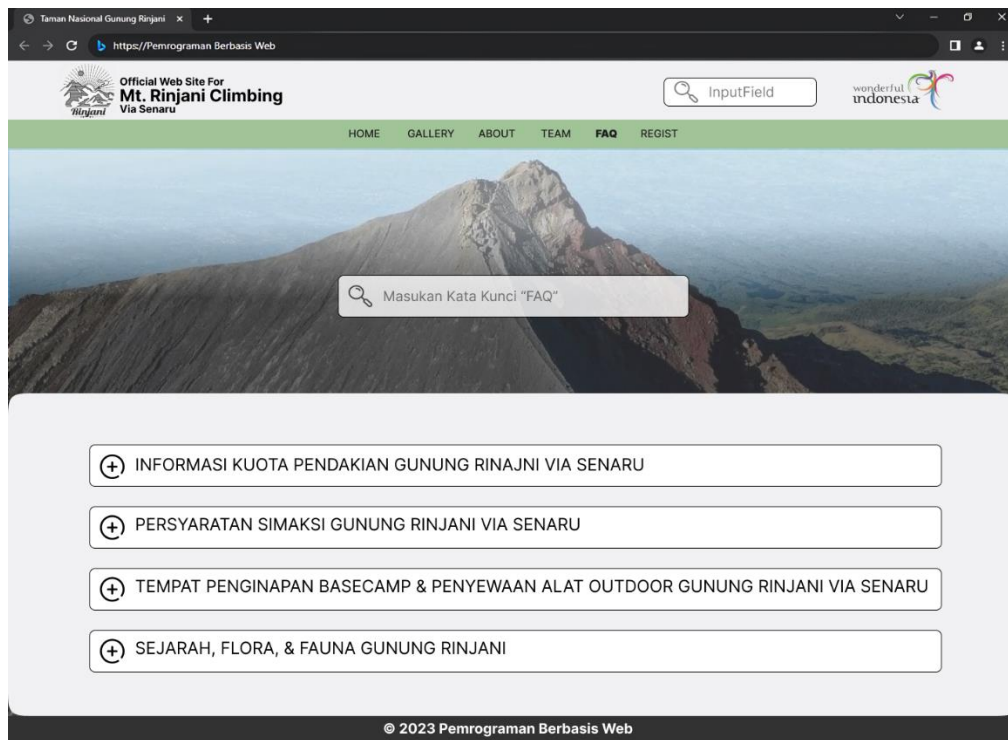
Taman Nasional Gunung Rinjani ×

https://Pemrograman Berbasis Web

Rinjani

Official Web Site For
Mt. Rinjani Climbing
Via Senaru

InputField

wonderful indonesia

HOME GALLERY ABOUT TEAM FAQ REGIST

Masukan Kata Kunci "FAQ"

INFORMASI KUOTA PENDAKIAN GUNUNG RINAJNI VIA SENARU

PERSYARATAN SIMAKSI GUNUNG RINJANI VIA SENARU

TEMPAT PENGINAPAN BASECAMP & PENYEWAAN ALAT OUTDOOR GUNUNG RINJANI VIA SENARU

SEJARAH, FLORA, & FAUNA GUNUNG RINJANI

© 2023 Pemrograman Berbasis Web